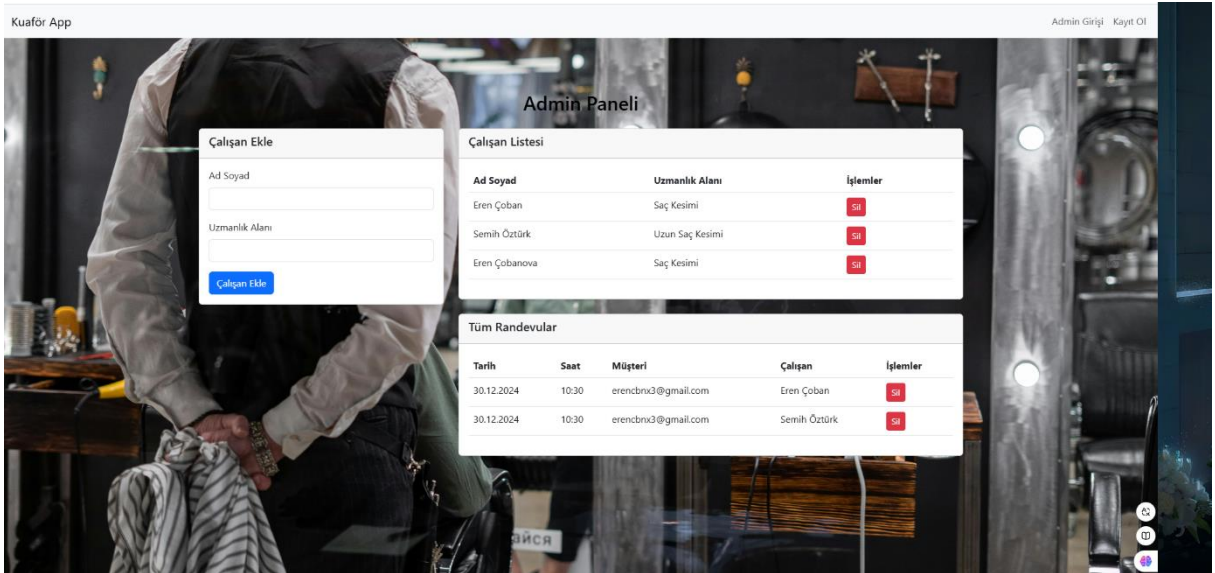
Kuaför App

Admin Girişi Kayıt Ol

Admin Paneli

Çalışan Ekle

Ad Soyad

Uzmanlık Alanı

Çalışan Ekle

Çalışan Listesi

| Ad Soyad | Uzmanlık Alanı | İşlemler |
|---|---|---|
| Eren Çoban | Saç Kesimi | Sil |
| Semih Öztürk | Uzun Saç Kesimi | Sil |
| Eren Çobanova | Saç Kesimi | Sil |

Tüm Randevular

| Tarih | Saat | Müşteri | Çalışan | İşlemler |
|---|---|---|---|---|
| 30.12.2024 | 10:30 | erencbnx3@gmail.com | Eren Çoban | Sil |
| 30.12.2024 | 10:30 | erencbnx3@gmail.com | Semih Öztürk | Sil |

айся